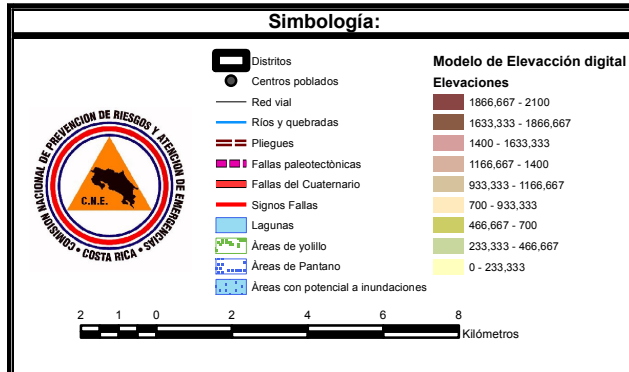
Simbología:

COMISION NACIONAL DE PREVENCION DE RIESGOS Y ATENCION DE EMERGENCIAS
C.N.E.
COSTA RICA

Distritos
Centros poblados
Red vial
Ríos y quebradas
Pliegues
Fallas paleotectònicas
Fallas del Cuaternario
Signos Fallas
Lagunas
Àreas de yolillo
Àreas de Pantano
Àreas con potencial a inundaciones

Modelo de Elevacción digital
Elevaciones
1866,667 - 2100
1633,333 - 1866,667
1400 - 1633,333
1166,667 - 1400
933,333 - 1166,667
700 - 933,333
466,667 - 700
233,333 - 466,667
0 - 233,333

2 1 0 2 4 6 8
Kilómetros